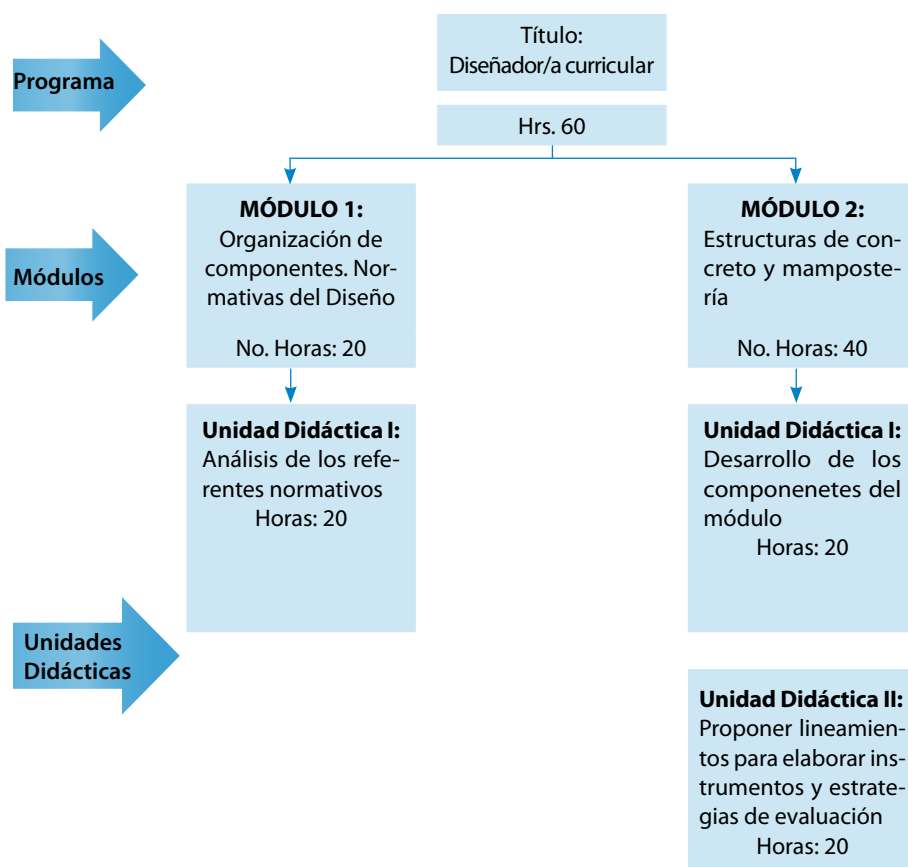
Programa

Título:
Diseñador/a curricular

Hrs. 60

Módulos

MÓDULO 1:
Organización de componentes. Normativas del Diseño

No. Horas: 20

MÓDULO 2:
Estructuras de concreto y mampostería

No. Horas: 40

Unidades Didácticas

Unidad Didáctica I:
Análisis de los referentes normativos
Horas: 20

Unidad Didáctica I:
Desarrollo de los componenetes del módulo
Horas: 20

Unidad Didáctica II:
Proponer lineamientos para elaborar instrumentos y estrategias de evaluación
Horas: 20